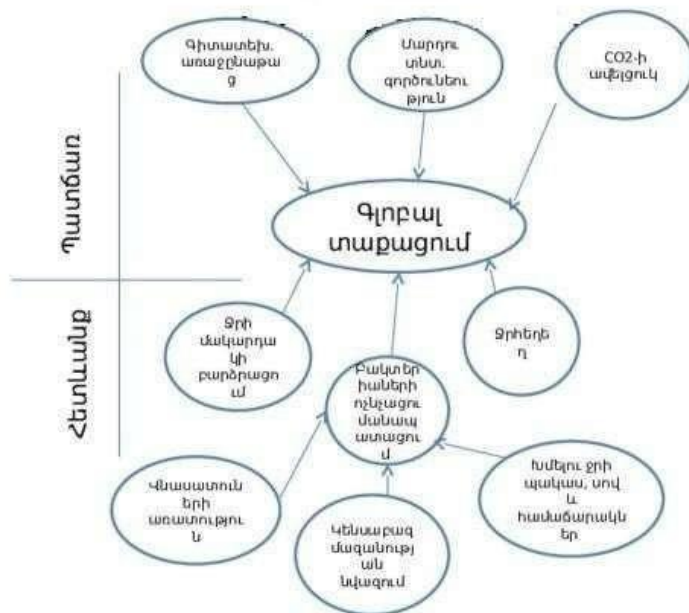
Պատճառ

Հետևանք

Գիտատեխ. առաջընթաց

Մարդու տնտ. գործունեություն

CO2-ի ավելցուկ

Գլոբալ տաքացում

Ջրի մակարդակի բարձրացում

Ջրհեղեղ

Բակտերիաների ոչնչացում մանապատացում

Վնասատուների առատություն

Կենսաբազմազանության նվազում

Խմելու ջրի պակաս, սով և համաճարակներ